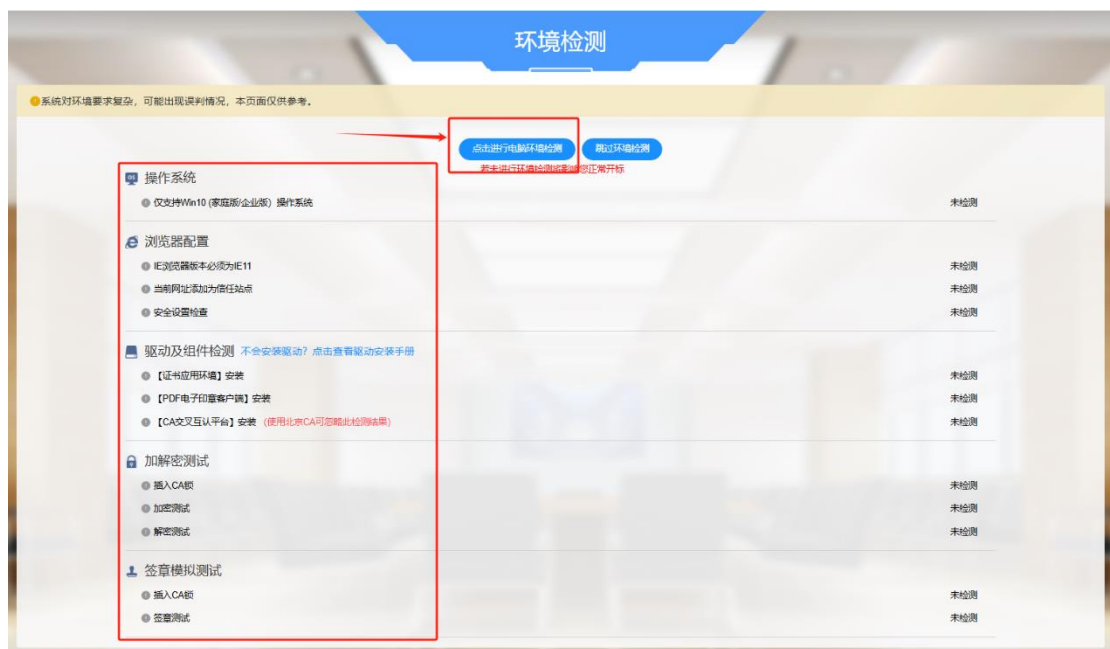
环境检测

系统对环境要求复杂，可能出现误判情况，本页面仅供参考。

点击进行电脑环境检测　跳过环境检测

若未进行环境检测将影响您正常开标

操作系统

仅支持Win10 (家庭版/企业版) 操作系统　未检测

浏览器配置

IE浏览器版本必须为IE11　未检测

当前网址添加为信任站点　未检测

安全设置检查　未检测

驱动及组件检测　不会安装驱动？点击查看驱动安装手册

【证书应用环境】安装　未检测

【PDF电子印章客户端】安装　未检测

【CA交叉互认平台】安装 (使用北京CA可忽略此检测结果)　未检测

加解密测试

插入CA锁　未检测

加密测试　未检测

解密测试　未检测

签章模拟测试

插入CA锁　未检测

签章测试　未检测